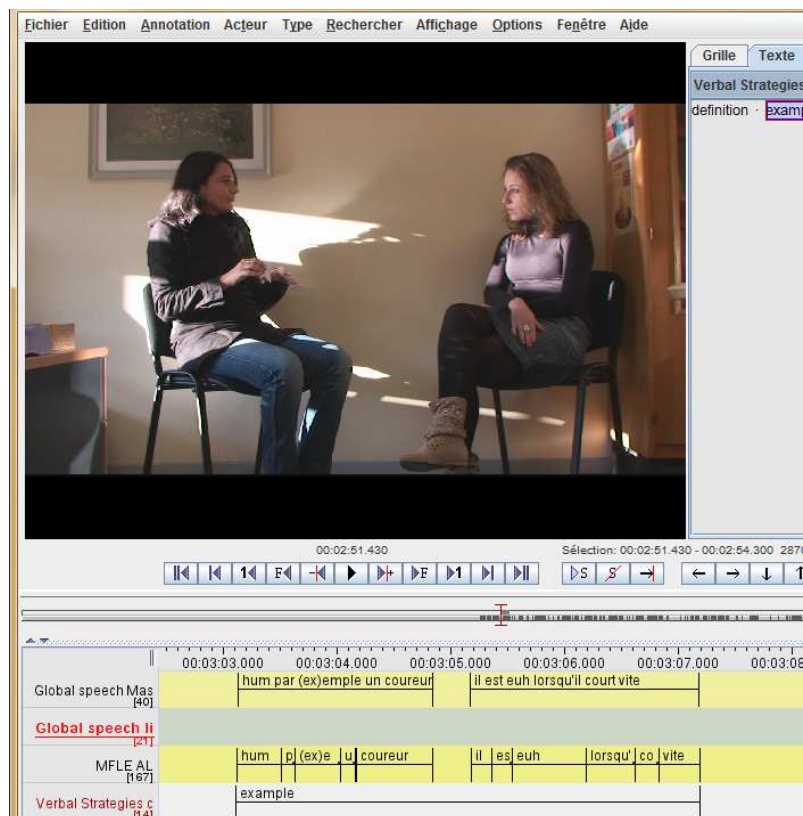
Fichier Edition Annotation Acteur Type Rechercher Affichage Options Fenêtre Aide

Grille Texte

Verbal Strategies

definition · examp

00:02:51.430

Sélection: 00:02:51.430 - 00:02:54.300 287

00:03:03.000 00:03:04.000 00:03:05.000 00:03:06.000 00:03:07.000 00:03:08

Global speech Mas [40]

hum par (ex)emple un coureur

il est euh lorsqu'il court vite

Global speech li [21]

MFLE AL [167]

hum p (ex)e u coureur il es euh lorsqu' co vite

Verbal Strategies c [14]

example